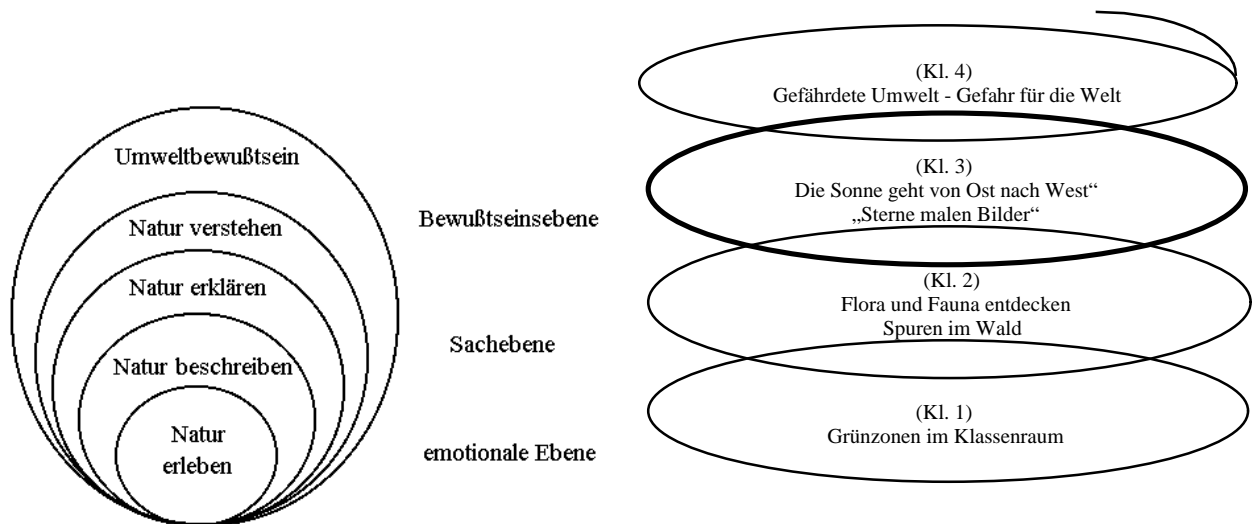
Umweltbewußtsein

Natur verstehen

Natur erklären

Natur beschreiben

Natur erleben

Bewußtseinsebene

Sachebene

emotionale Ebene

(Kl. 4)
Gefährdete Umwelt - Gefahr für die Welt

(Kl. 3)
Die Sonne geht von Ost nach West"
„Sterne malen Bilder"

(Kl. 2)
Flora und Fauna entdecken
Spuren im Wald

(Kl. 1)
Grünzonen im Klassenraum